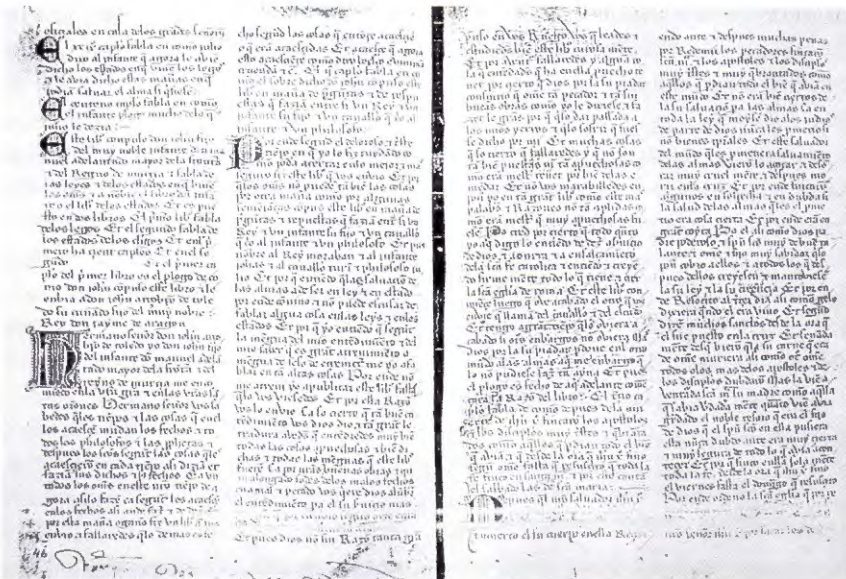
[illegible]

e fablales en cada vno de los estados de los omes. Et el infante don Juan fijo del infante don manuel ... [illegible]

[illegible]

Hermano senor don iohan ... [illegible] ... del infante don manuel adelantado mayor de la frontera et del regno de murcia ... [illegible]

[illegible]

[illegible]

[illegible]

46